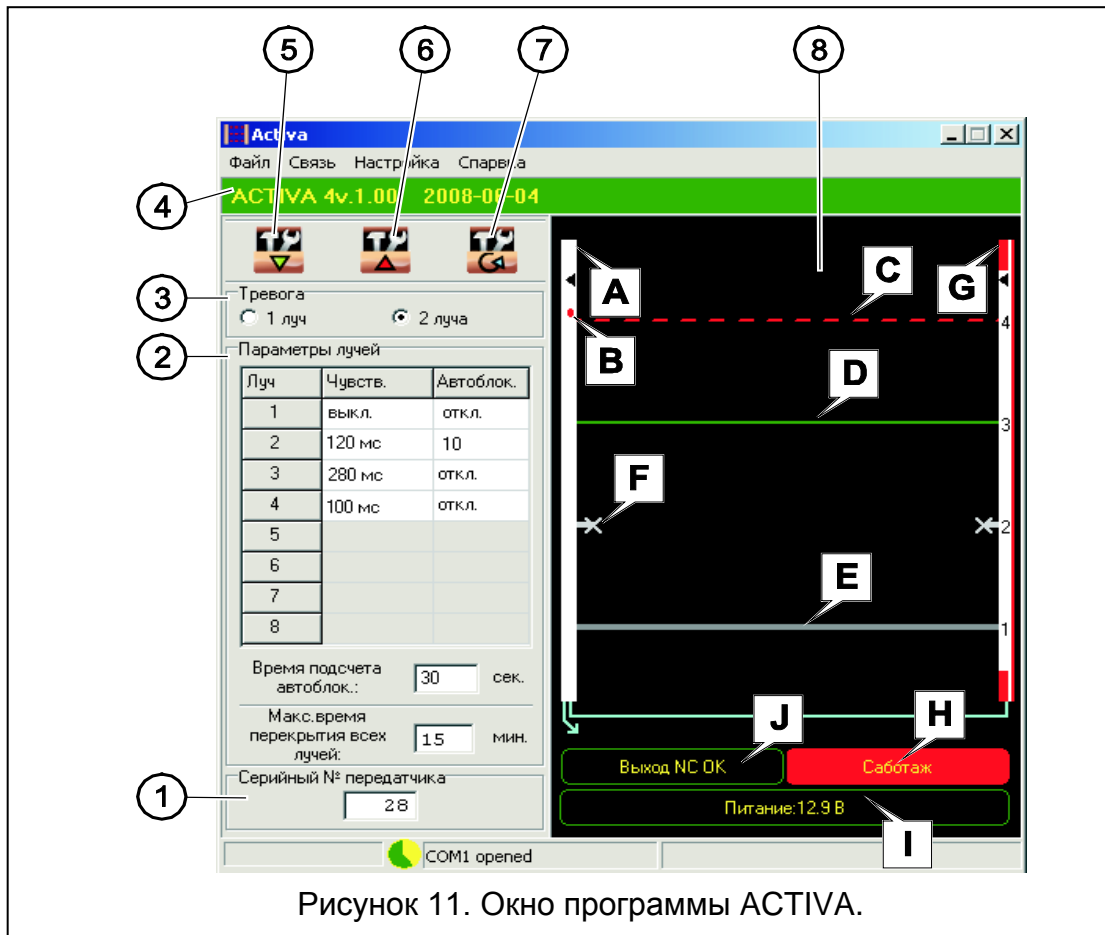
5
6
7
8

Activa

Файл Связь Настройка Справка

4

ACTIVA 4v.1.00 2008-0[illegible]-04

3

Тревога
1 луч
2 луча

2

Параметры лучей

| Луч | Чувств. | Автоблок. |
|---|---|---|
| 1 | выкл. | откл. |
| 2 | 120 мс | 10 |
| 3 | 280 мс | откл. |
| 4 | 100 мс | откл. |
| 5 | | |
| 6 | | |
| 7 | | |
| 8 | | |

Время подсчета автоблок.: 30 сек.

Макс.время перекрытия всех лучей: 15 мин.

1

Серийный № передатчика
28

A
B
C
D
E
F
G
H
I
J

4
3
2
1

Выход NC OK
Саботаж
Питание:12.9 В

COM1 opened

Рисунок 11. Окно программы ACTIVA.